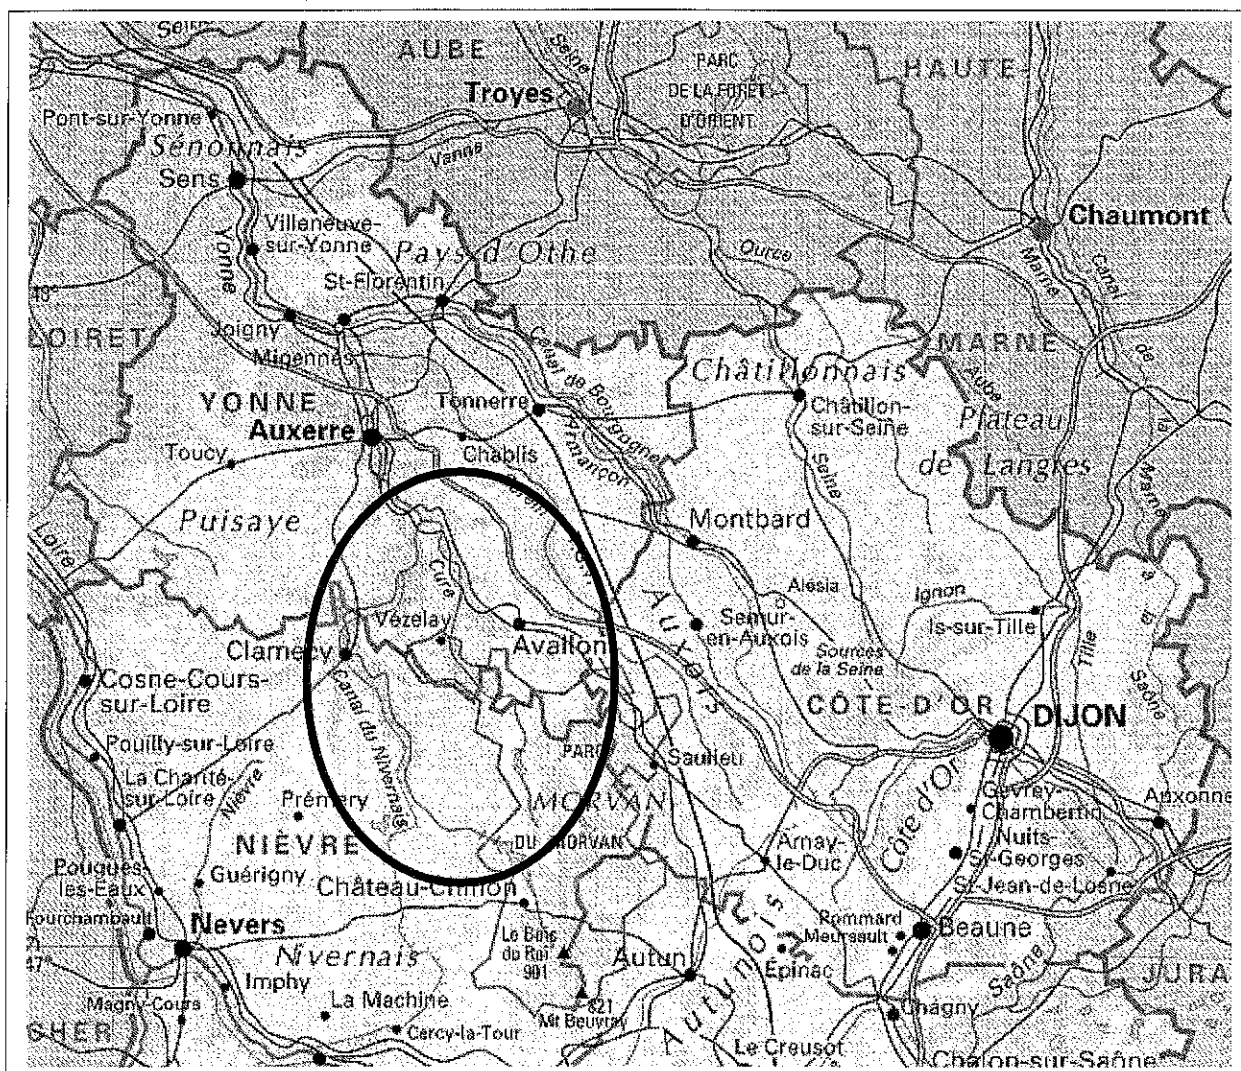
Seine
AUBE
Seine
PARC
DE LA FORÊT
D'ORIENT
HAUTE
Troyes
Pont-sur-Yonne
Sénonais
Vanne
Sens
Chaumont
Villeneuve-sur-Yonne
Yonne
Pays d'Othe
Ource
Marne
Canal
St-Florentin
49°
LOIRET
Joigny
Migennes
Canal de Bourgogne
Châtillonnais
MARNE
Aube
YONNE
Tonnerre
Châtillon-sur-Seine
Plateau
Auxerre
Armançon
de
Toucy
Chablis
Seine
Langres
Marne
Loire
Puisaye
Serein
Montbard
Cure
Alésia
Ignon
Cure
Auxois
Semur-en-Auxois
Is-sur-Tille
Tille
Vézelay
Sources de la Seine
Saône
Clamecy
Avallon
Cosne-Cours-sur-Loire
Canal du Nivernais
CÔTE-D'OR
DIJON
Pouilly-sur-Loire
PARC
Saulieu
La Charité-sur-Loire
Nièvre
Prémery
MORVAN
Gevrey-Chambertin
Auxonne
Côte d'Or
NIÈVRE
DU MORVAN
Arnay-le-Duc
Nuits-St-Georges
Pougues-les-Eaux
Guérigny
Château-Chinon
St-Jean-de-Losne
Fourchambault
Nevers
Autunois
Pommard
Meursault
Beaune
47°
Nivernais
Le Bois du Roi
901
Autun
Épinac
JURA
Imphy
Saône
Magny-Cours
La Machine
821
Mt Beuvray
Chagny
CHER
Cercy-la-Tour
Le Creusot
Chalon-sur-Saône